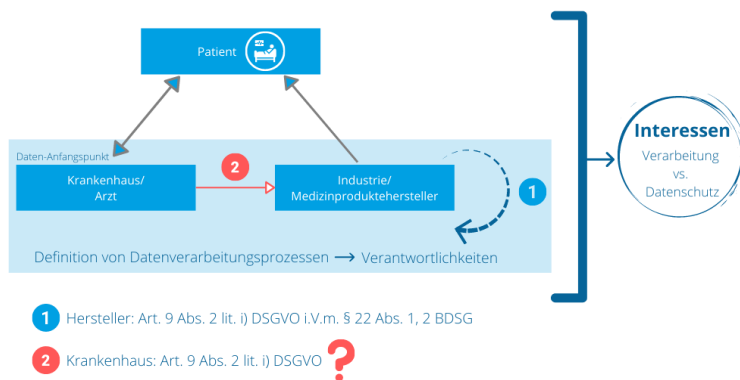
Patient

Daten-Anfangspunkt

Krankenhaus/
Arzt

2

Industrie/
Medizinproduktehersteller

1

Definition von Datenverarbeitungsprozessen ⟶ Verantwortlichkeiten

Interessen
Verarbeitung
vs.
Datenschutz

1 Hersteller: Art. 9 Abs. 2 lit. i) DSGVO i.V.m. § 22 Abs. 1, 2 BDSG

2 Krankenhaus: Art. 9 Abs. 2 lit. i) DSGVO ?